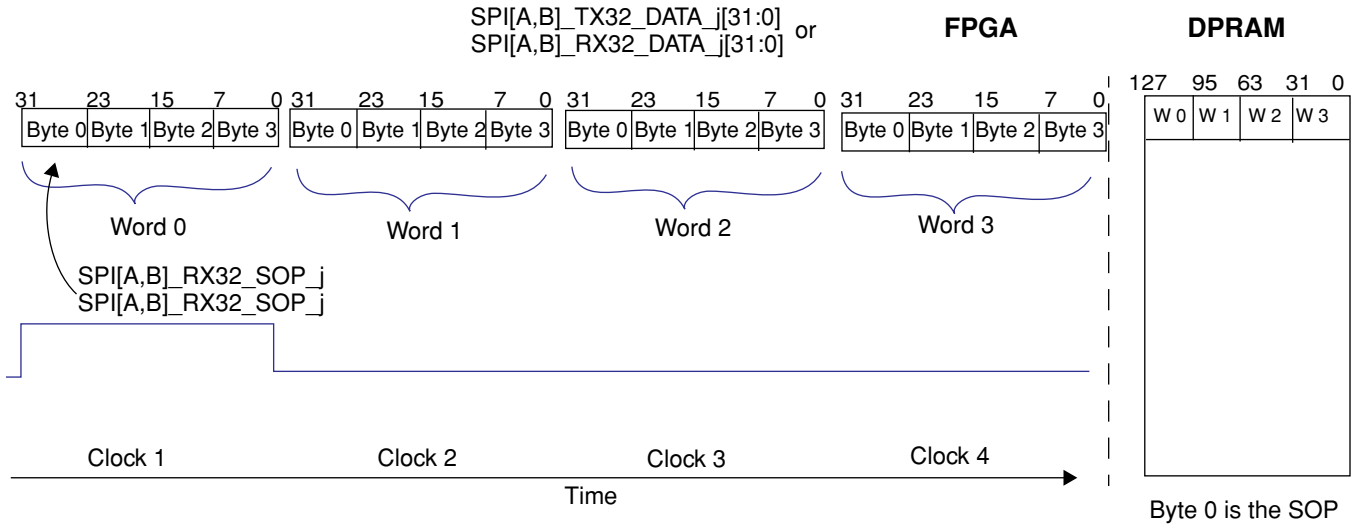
SPI[A,B]_TX32_DATA_j[31:0]
SPI[A,B]_RX32_DATA_j[31:0] or

FPGA

DPRAM

31 23 15 7 0

| Byte 0 | Byte 1 | Byte 2 | Byte 3 |
|---|---|---|---|

31 23 15 7 0

| Byte 0 | Byte 1 | Byte 2 | Byte 3 |
|---|---|---|---|

31 23 15 7 0

| Byte 0 | Byte 1 | Byte 2 | Byte 3 |
|---|---|---|---|

31 23 15 7 0

| Byte 0 | Byte 1 | Byte 2 | Byte 3 |
|---|---|---|---|

127 95 63 31 0

| W 0 | W 1 | W 2 | W 3 |
|---|---|---|---|

Word 0

Word 1

Word 2

Word 3

SPI[A,B]_RX32_SOP_j
SPI[A,B]_RX32_SOP_j

Clock 1

Clock 2

Clock 3

Clock 4

Time

Byte 0 is the SOP